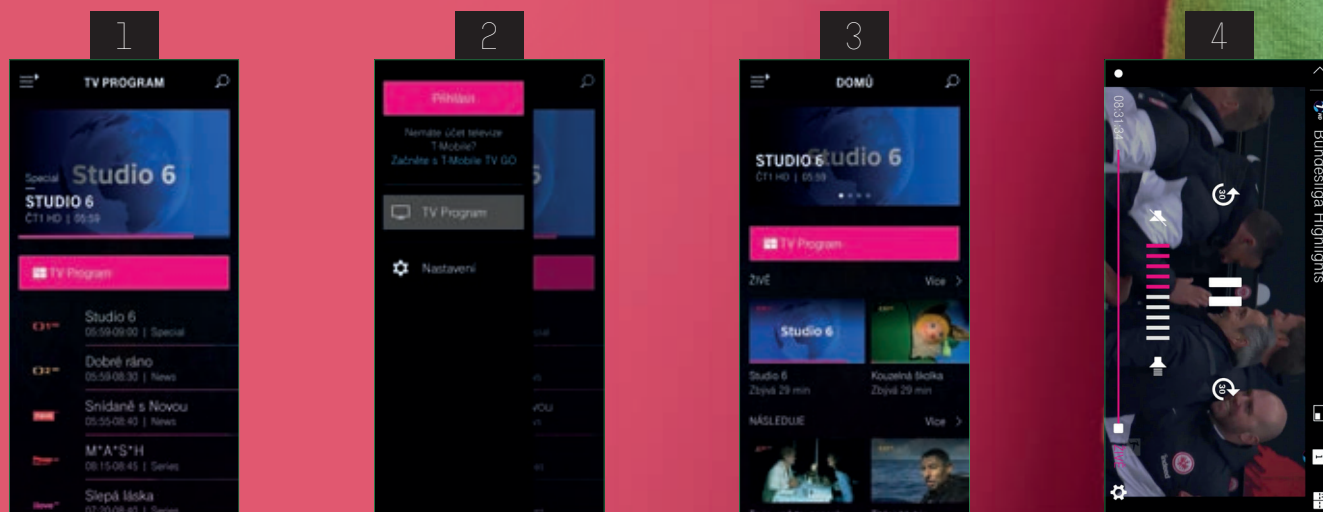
1

TV PROGRAM

Special Studio 6

STUDIO 6

ČT1 HD | 05:59

TV Program

Studio 6
05:59-09:00 | Special

Dobré ráno
05:59-08:30 | News

Snídaně s Novou
05:55-08:40 | News

M*A*S*H
08:15-08:45 | Series

Slepá láska
07:20-08:40 | Series

2

Přihlásit

Nemáte účet televize T-Mobile?
Začněte s T-Mobile TV GO

TV Program

Nastavení

3

DOMŮ

STUDIO 6 Studio 6
ČT1 HD | 05:59

TV Program

ŽIVĚ

Více

Studio 6

Studio 6
Zbývá 29 min

Kouzelná školka
Zbývá 29 min

NÁSLEDUJE

Více

4

08:31:34

Bundesliga Highlights

30

30

ŽIVĚ